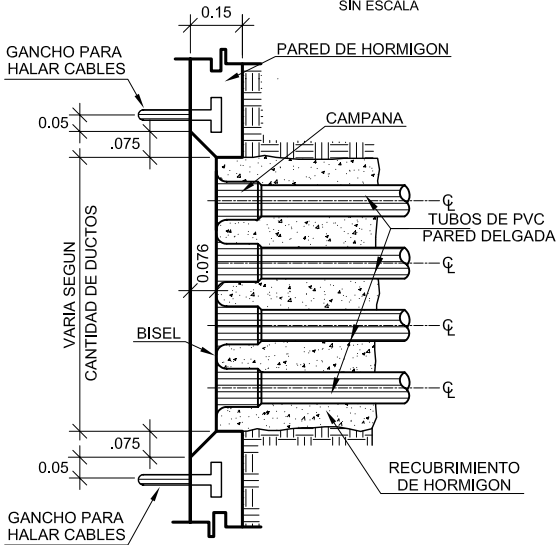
SIN ESCALA

0.15

GANCHO PARA HALAR CABLES

PARED DE HORMIGON

0.05

CAMPANA

.075

TUBOS DE PVC PARED DELGADA

VARIA SEGUN CANTIDAD DE DUCTOS

0.076

BISEL

.075

0.05

RECUBRIMIENTO DE HORMIGON

GANCHO PARA HALAR CABLES